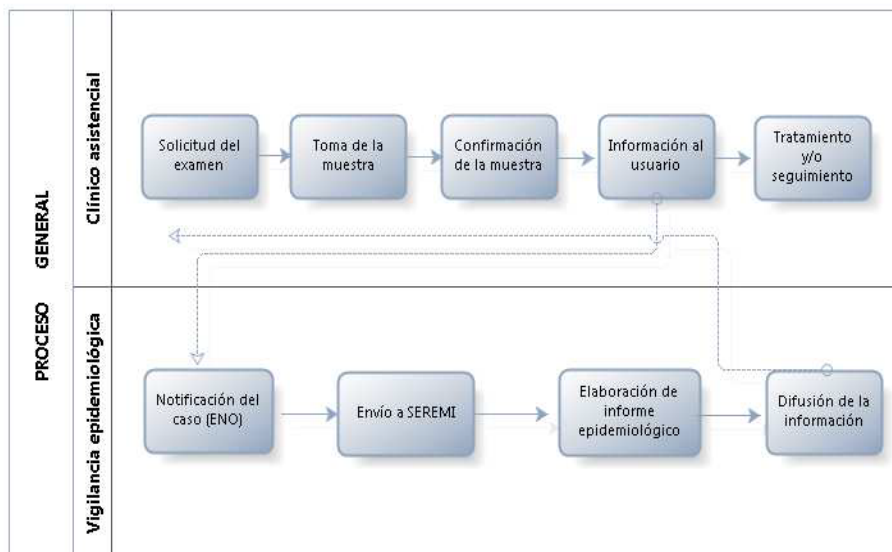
PROCESO GENERAL

Clínico asistencial

Solicitud del examen

Toma de la muestra

Confirmación de la muestra

Información al usuario

Tratamiento y/o seguimiento

Vigilancia epidemiológica

Notificación del caso (ENO)

Envío a SEREMI

Elaboración de informe epidemiológico

Difusión de la información